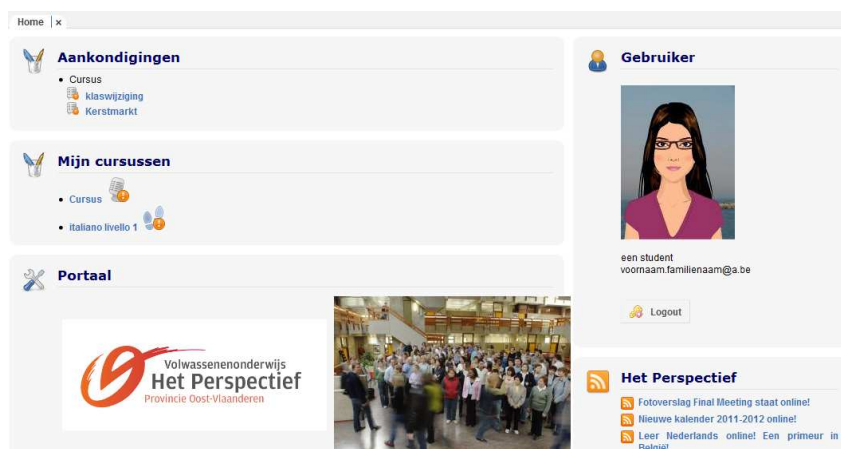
Home | ×

Aankondigingen

• Cursus
klaswijziging
Kerstmarkt

Mijn cursussen

• Cursus
• italiano livello 1

Portaal

Volwassenenonderwijs
Het Perspectief
Provincie Oost-Vlaanderen

Gebruiker

een student
voornaam.familienaam@a.be

Logout

Het Perspectief

Fotoverslag Final Meeting staat online!
Nieuwe kalender 2011-2012 online!
Leer Nederlands online! Een primeur in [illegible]